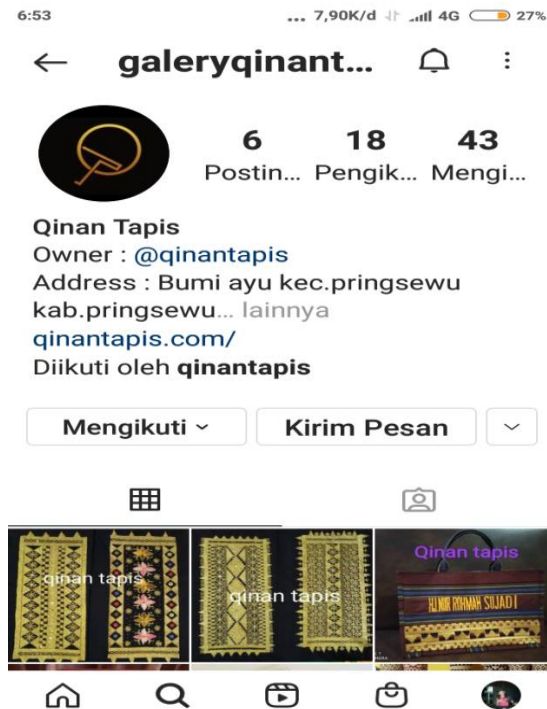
6:53 ... 7,90K/d 4G 27%

galeryqinant...

6 Postin...
18 Pengik...
43 Mengi...

Qinan Tapis
Owner : @qinantapis
Address : Bumi ayu kec.pringsewu kab.pringsewu... lainnya
qinantapis.com/
Diikuti oleh qinantapis

Mengikuti
Kirim Pesan

qinan tapis
qinan tapis
Qinan tapis
ALNUR RAHMAN SUJADI